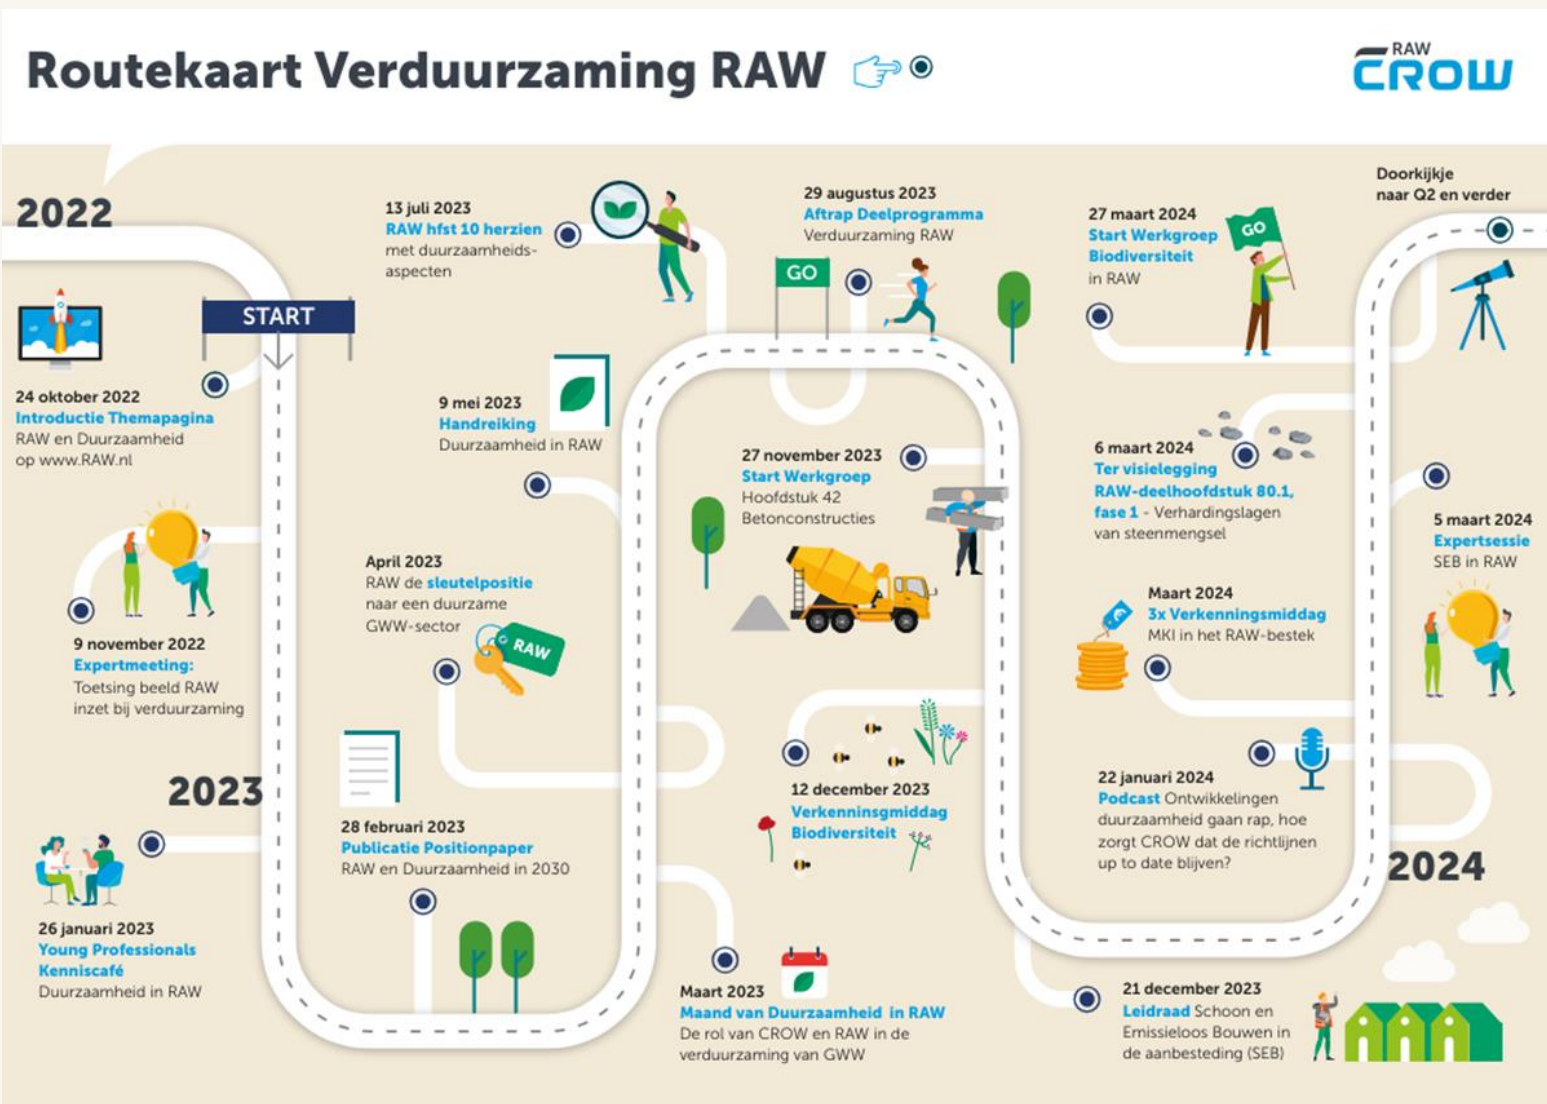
Routekaart Verduurzaming RAW

RAW CROW

2022

START

24 oktober 2022
Introductie Themapagina
RAW en Duurzaamheid op www.RAW.nl

9 november 2022
Expertmeeting:
Toetsing beeld RAW inzet bij verduurzaming

2023

26 januari 2023
Young Professionals Kenniscafé
Duurzaamheid in RAW

28 februari 2023
Publicatie Positionpaper
RAW en Duurzaamheid in 2030

April 2023
RAW de sleutelpositie naar een duurzame GWW-sector

RAW

9 mei 2023
Handreiking
Duurzaamheid in RAW

13 juli 2023
RAW hfst 10 herzien
met duurzaamheids-aspecten

Maart 2023
Maand van Duurzaamheid in RAW
De rol van CROW en RAW in de verduurzaming van GWW

29 augustus 2023
Aftrap Deelprogramma
Verduurzaming RAW

GO

27 november 2023
Start Werkgroep
Hoofdstuk 42
Betonconstructies

12 december 2023
Verkenningsmiddag
Biodiversiteit

21 december 2023
Leidraad Schoon en Emissieloos Bouwen in de aanbesteding (SEB)

22 januari 2024
Podcast Ontwikkelingen duurzaamheid gaan rap, hoe zorgt CROW dat de richtlijnen up to date blijven?

Maart 2024
3x Verkenningsmiddag
MKI in het RAW-bestek

6 maart 2024
Ter visielegging
RAW-deelhoofdstuk 80.1, fase 1 - Verhardingslagen van steenmengsel

27 maart 2024
Start Werkgroep
Biodiversiteit
in RAW

GO

Doorkijkje naar Q2 en verder

5 maart 2024
Expertsessie
SEB in RAW

2024